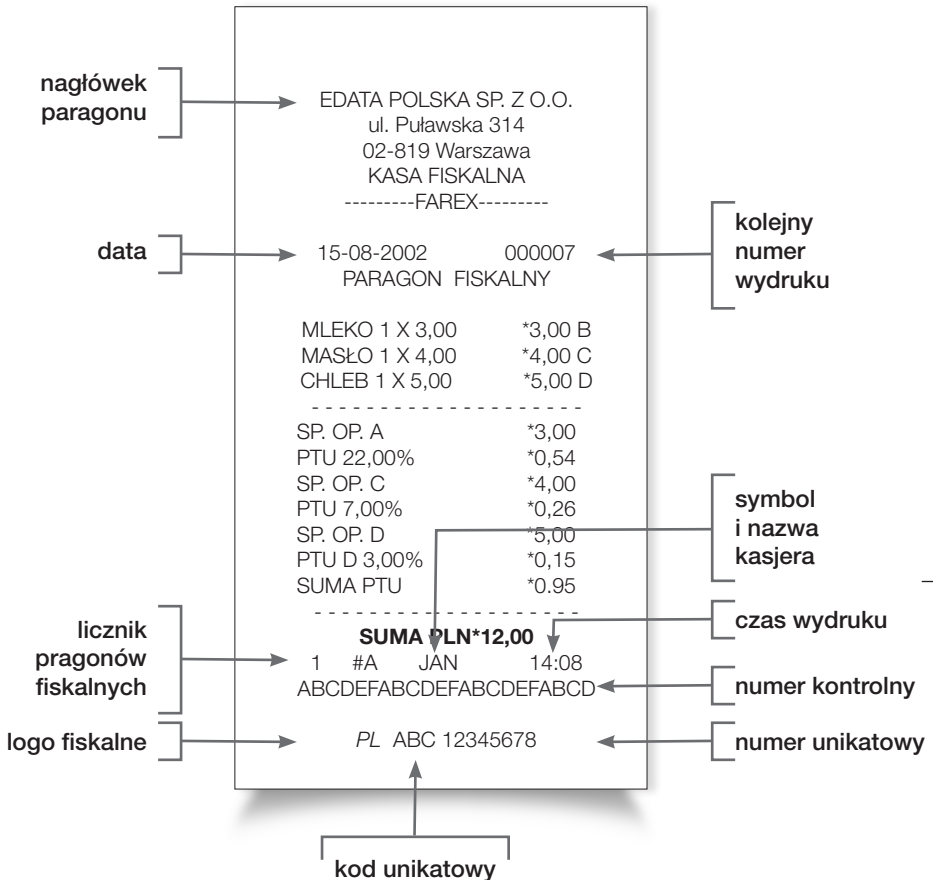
nagłówek paragonu

EDATA POLSKA SP. Z O.O.
ul. Puławska 314
02-819 Warszawa
KASA FISKALNA
---------FAREX---------

data

15-08-2002 000007
PARAGON FISKALNY

kolejny numer wydruku

MLEKO 1 X 3,00 *3,00 B
MASŁO 1 X 4,00 *4,00 C
CHLEB 1 X 5,00 *5,00 D
- - - - - - - - - - - - - - - - - - -
SP. OP. A *3,00
PTU 22,00% *0,54
SP. OP. C *4,00
PTU 7,00% *0,26
SP. OP. D *5,00
PTU D 3,00% *0,15
SUMA PTU *0.95
- - - - - - - - - - - - - - - - - - -

symbol i nazwa kasjera

SUMA PLN*12,00

czas wydruku

licznik pragonów fiskalnych

1 #A JAN 14:08
ABCDEFABCDEFABCDEFABCD

numer kontrolny

logo fiskalne

PL ABC 12345678

numer unikatowy

kod unikatowy